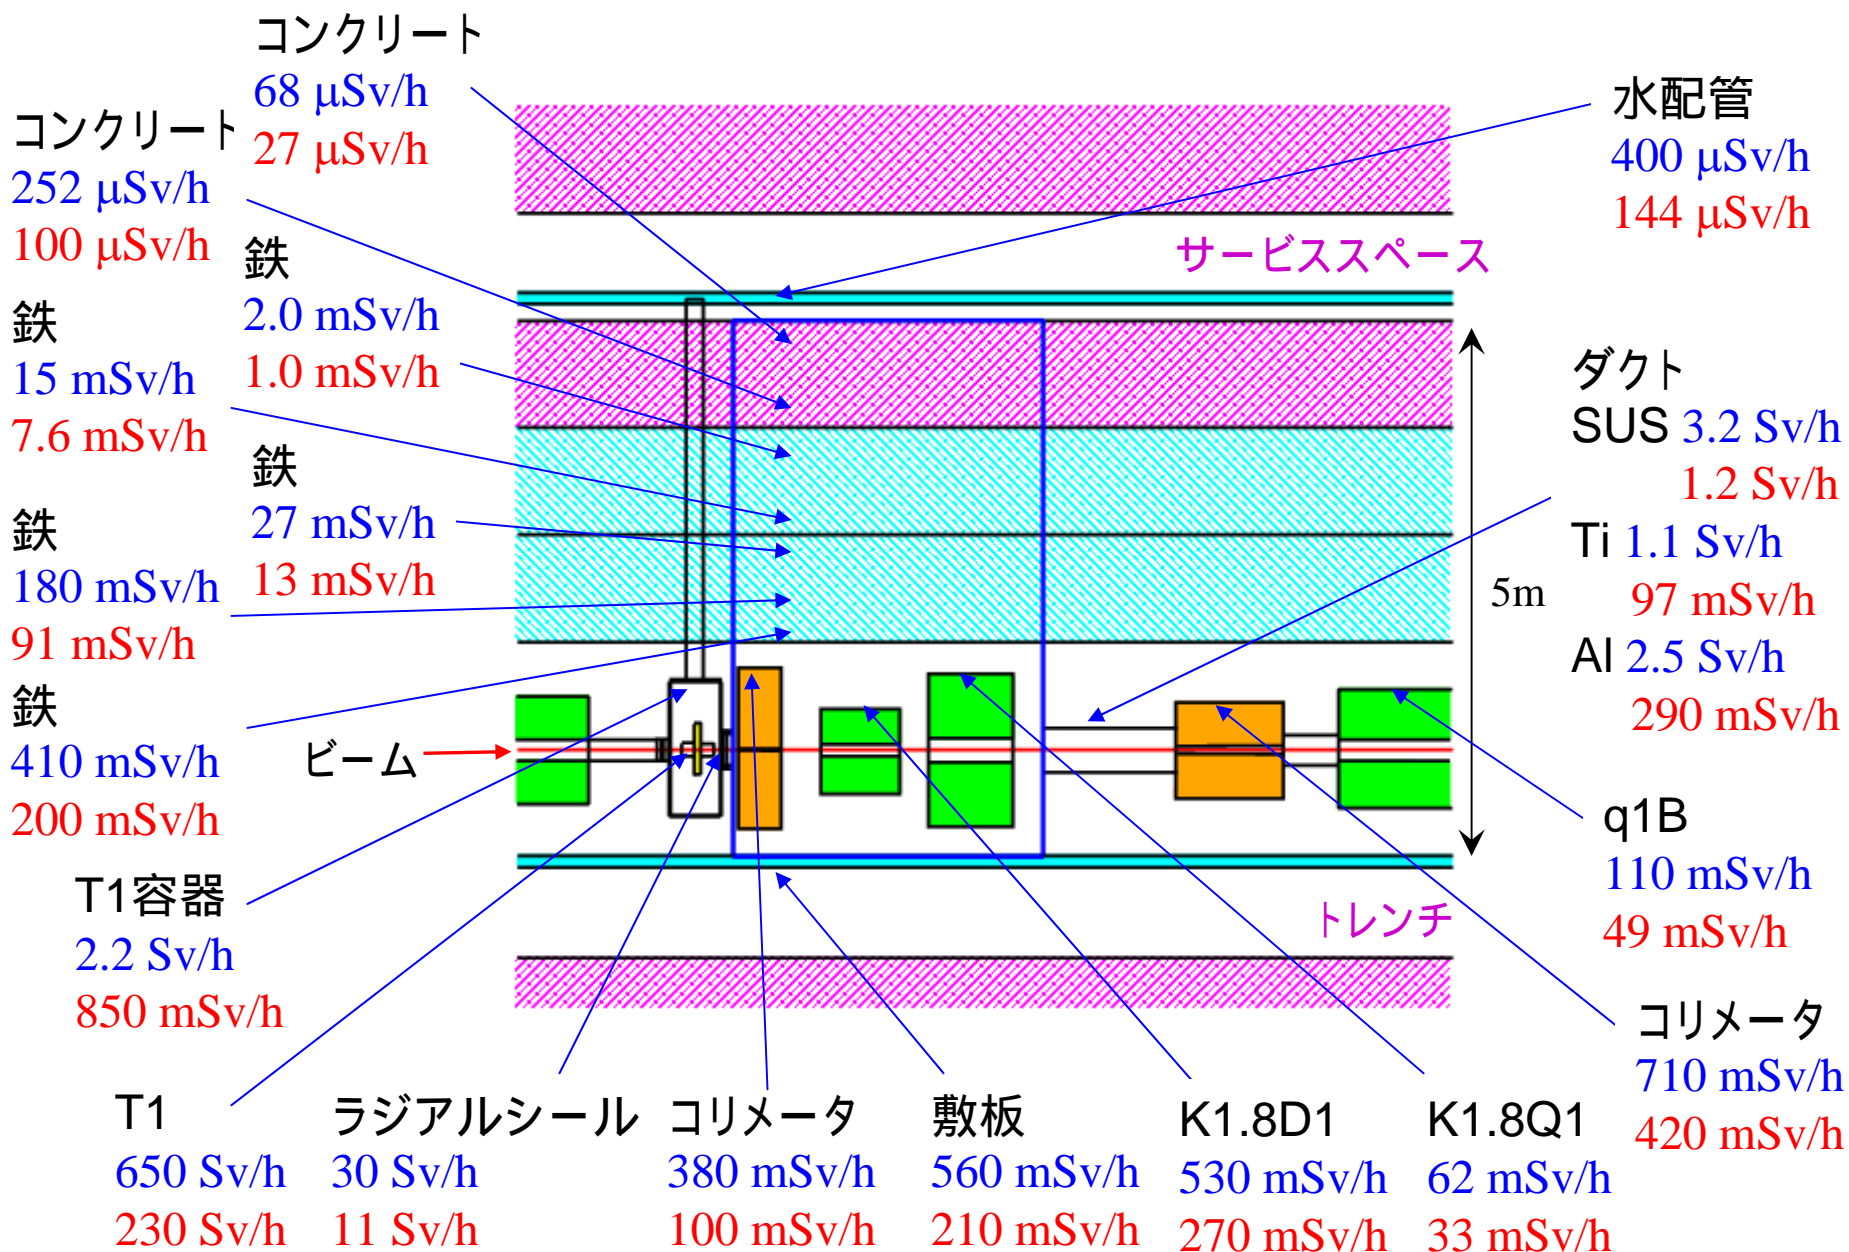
コンクリート
68 μSv/h
27 μSv/h

コンクリート
252 μSv/h
100 μSv/h

鉄
2.0 mSv/h
1.0 mSv/h

鉄
15 mSv/h
7.6 mSv/h

鉄
27 mSv/h
13 mSv/h

鉄
180 mSv/h
91 mSv/h

鉄
410 mSv/h
200 mSv/h

ビーム

T1容器
2.2 Sv/h
850 mSv/h

水配管
400 μSv/h
144 μSv/h

サービススペース

ダクト
SUS 3.2 Sv/h
1.2 Sv/h
Ti 1.1 Sv/h
97 mSv/h
Al 2.5 Sv/h
290 mSv/h

5m

q1B
110 mSv/h
49 mSv/h

トレンチ

コリメータ
710 mSv/h
420 mSv/h

T1
650 Sv/h
230 Sv/h

ラジアルシール
30 Sv/h
11 Sv/h

コリメータ
380 mSv/h
100 mSv/h

敷板
560 mSv/h
210 mSv/h

K1.8D1
530 mSv/h
270 mSv/h

K1.8Q1
62 mSv/h
33 mSv/h